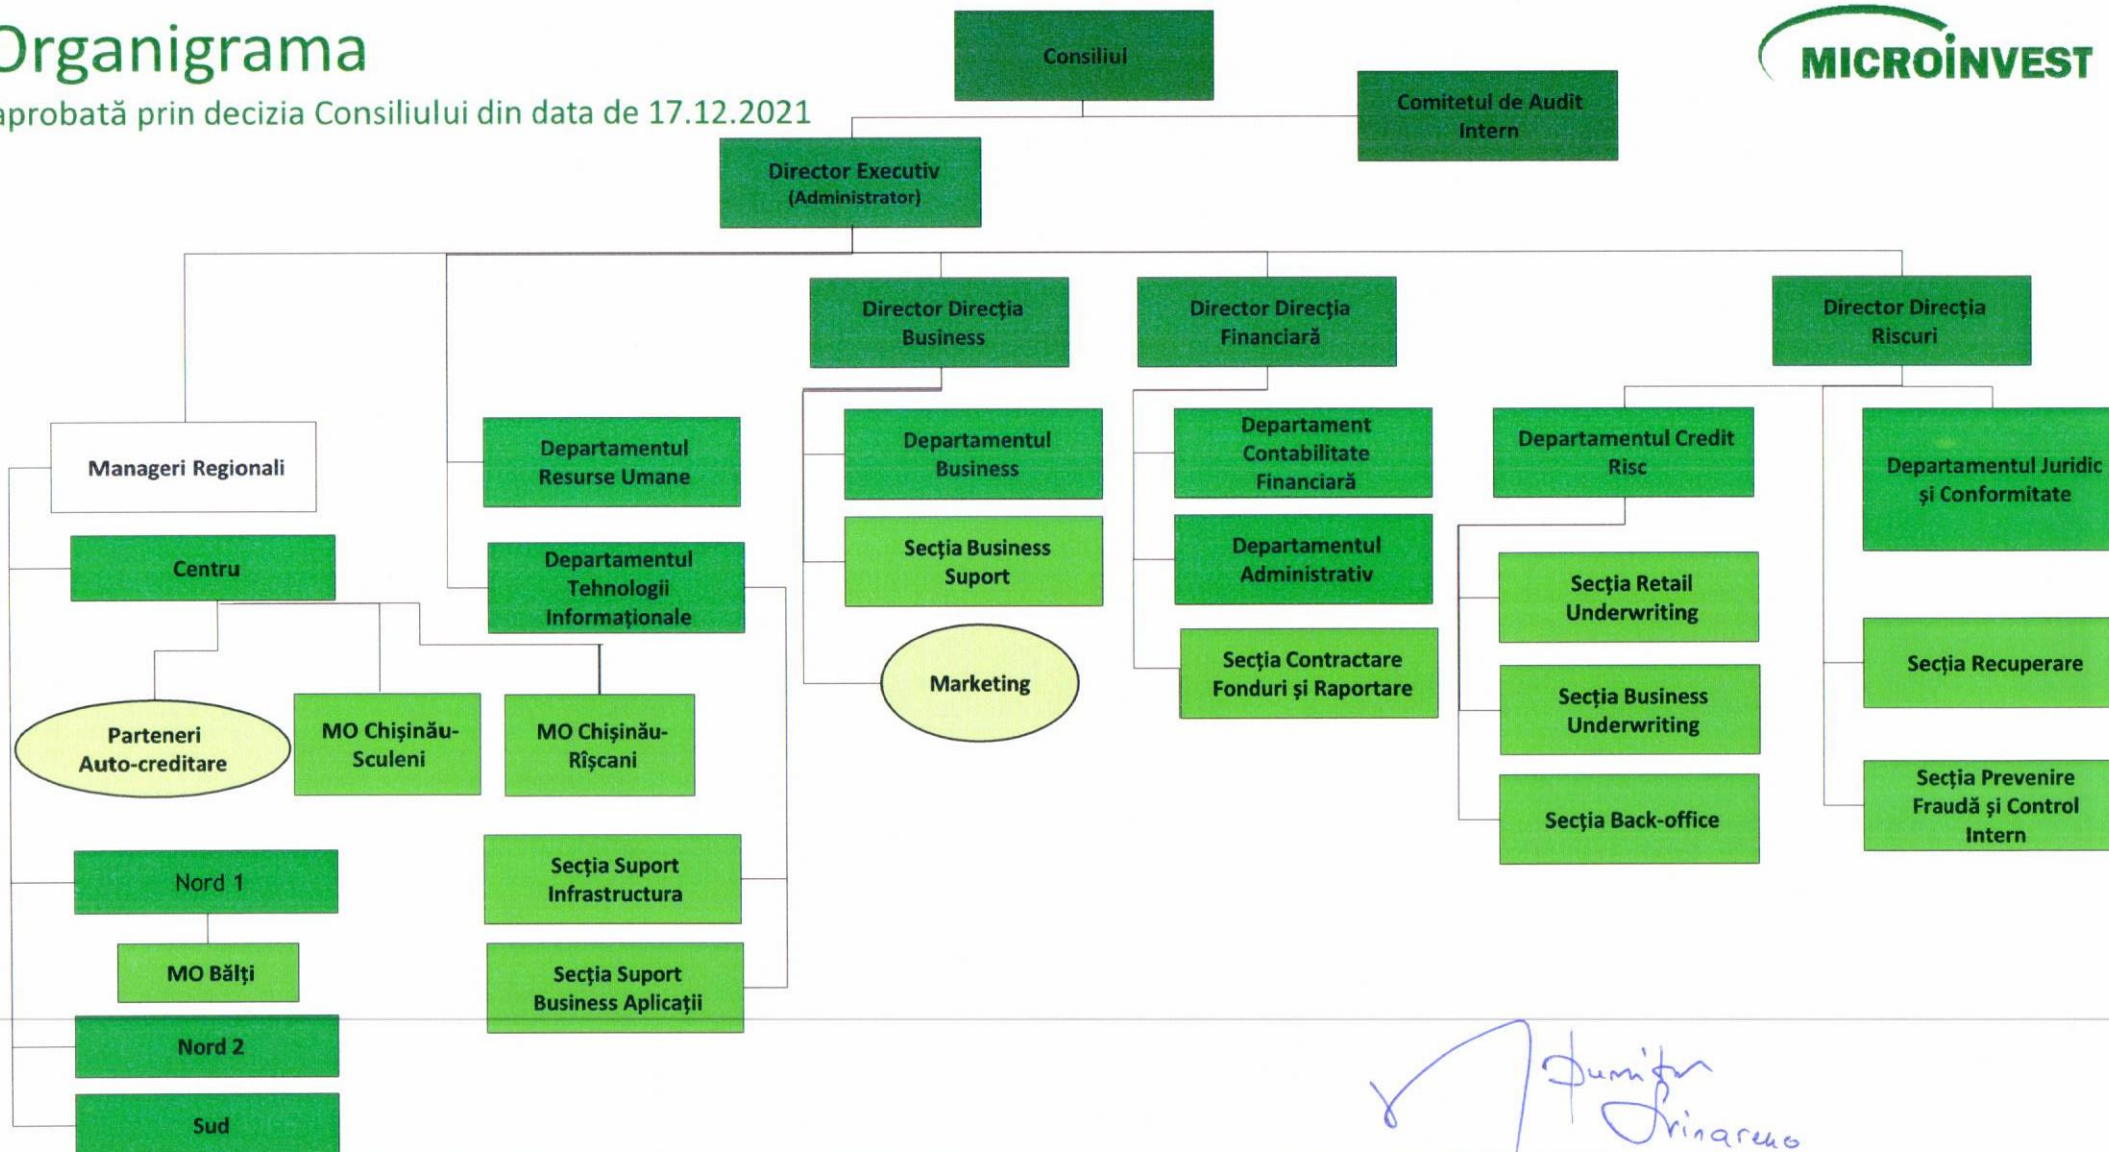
Organigrama
aprobată prin decizia Consiliului din data de 17.12.2021

MICROINVEST

Consiliul

Comitetul de Audit Intern

Director Executiv (Administrator)

Director Direcția Business

Director Direcția Financiară

Director Direcția Riscuri

Manageri Regionali

Departamentul Resurse Umane

Departamentul Tehnologii Informaționale

Departamentul Business

Secția Business Suport

Marketing

Departament Contabilitate Financiară

Departamentul Administrativ

Secția Contractare Fonduri și Raportare

Departamentul Credit Risc

Secția Retail Underwriting

Secția Business Underwriting

Secția Back-office

Departamentul Juridic și Conformitate

Secția Recuperare

Secția Prevenire Fraudă și Control Intern

Centru

Parteneri Auto-creditare

MO Chișinău-Sculeni

MO Chișinău-Rîșcani

Secția Suport Infrastructura

Secția Suport Business Aplicații

Nord 1

MO Bălți

Nord 2

Sud

Dumitru Srinarenco